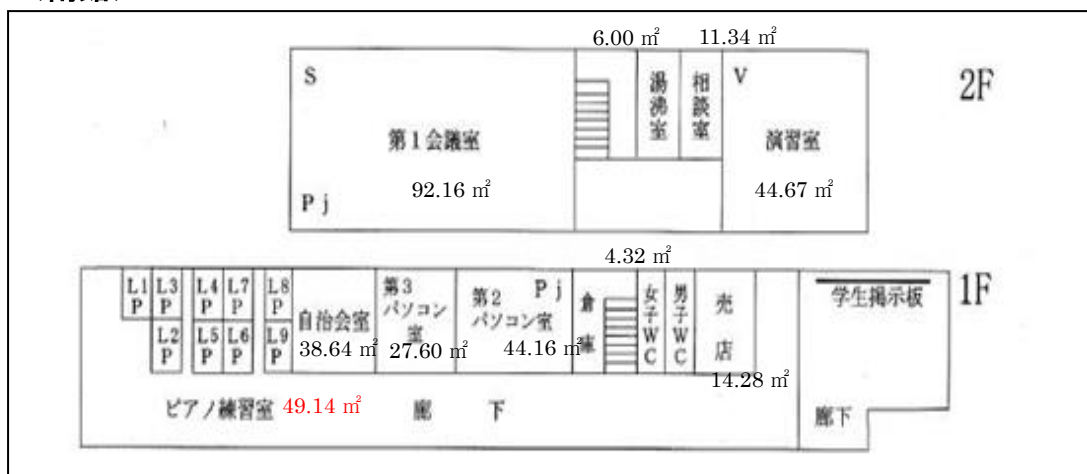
6.00 ㎡ 11.34 ㎡

S

湯沸室

相談室

V

2F

第１会議室

演習室

P j

92.16 ㎡

44.67 ㎡

4.32 ㎡

L1 P

L3 P

L2 P

L4 P

L7 P

L5 P

L6 P

L8 P

L9 P

自治会室

38.64 ㎡

第3 パソコン室

27.60 ㎡

第2 パソコン室

P j

44.16 ㎡

倉庫

女子WC

男子WC

売店

14.28 ㎡

学生掲示板

1F

ピアノ練習室 49.14 ㎡

廊 下

廊下